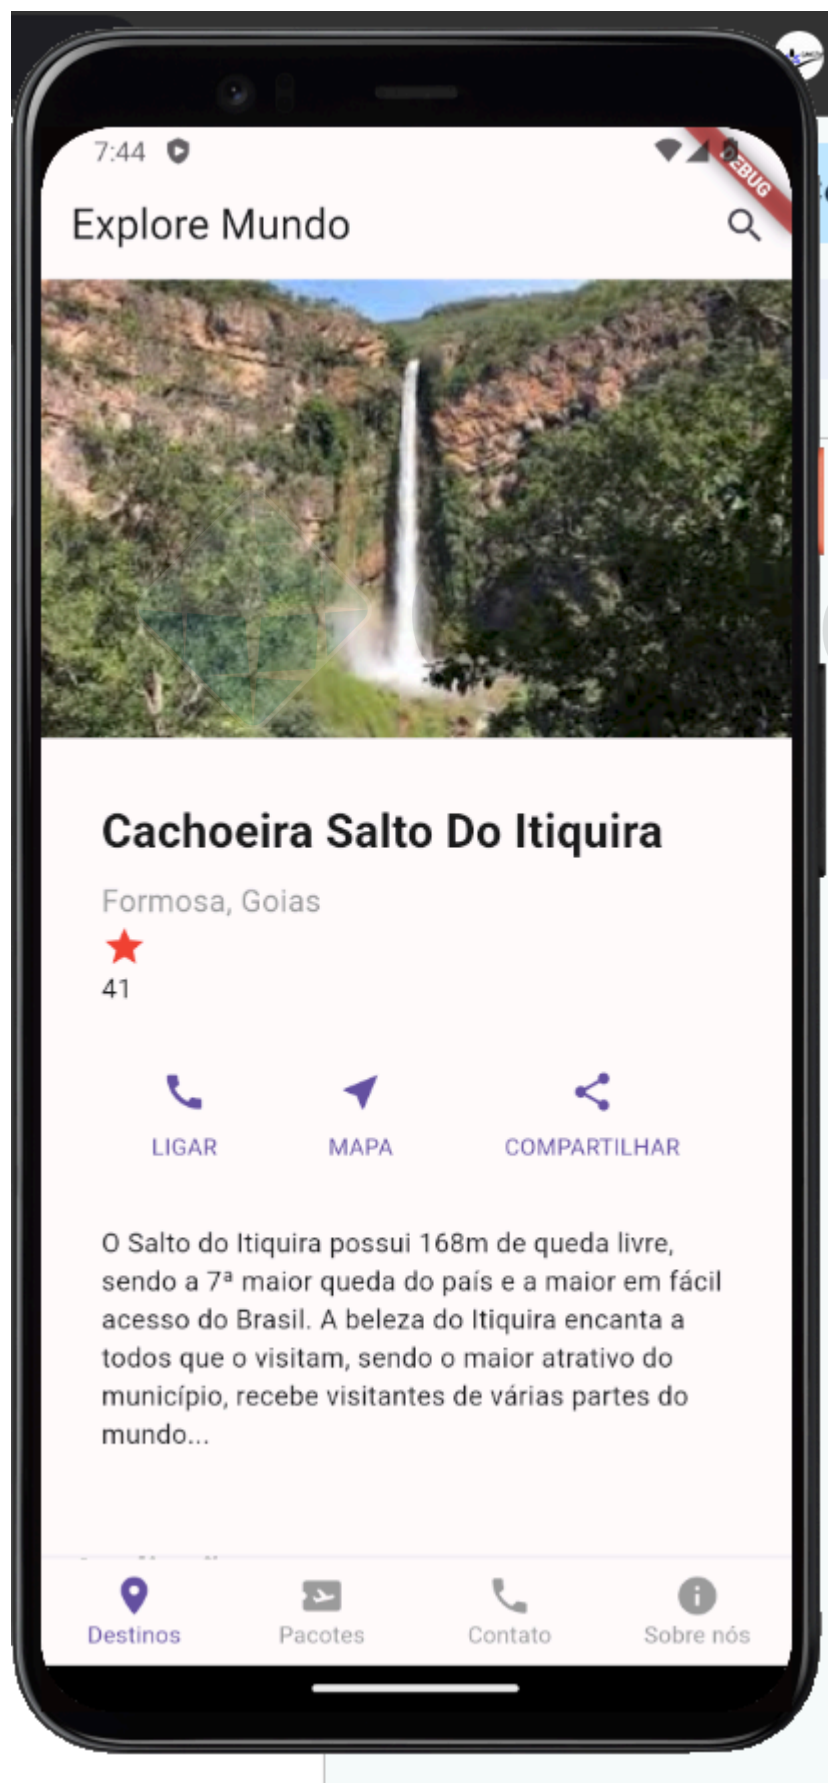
7:44

DEBUG

Explore Mundo

Cachoeira Salto Do Itiquira

Formosa, Goias

41

LIGAR

MAPA

COMPARTILHAR

O Salto do Itiquira possui 168m de queda livre, sendo a 7ª maior queda do país e a maior em fácil acesso do Brasil. A beleza do Itiquira encanta a todos que o visitam, sendo o maior atrativo do município, recebe visitantes de várias partes do mundo...

Destinos

Pacotes

Contato

Sobre nós